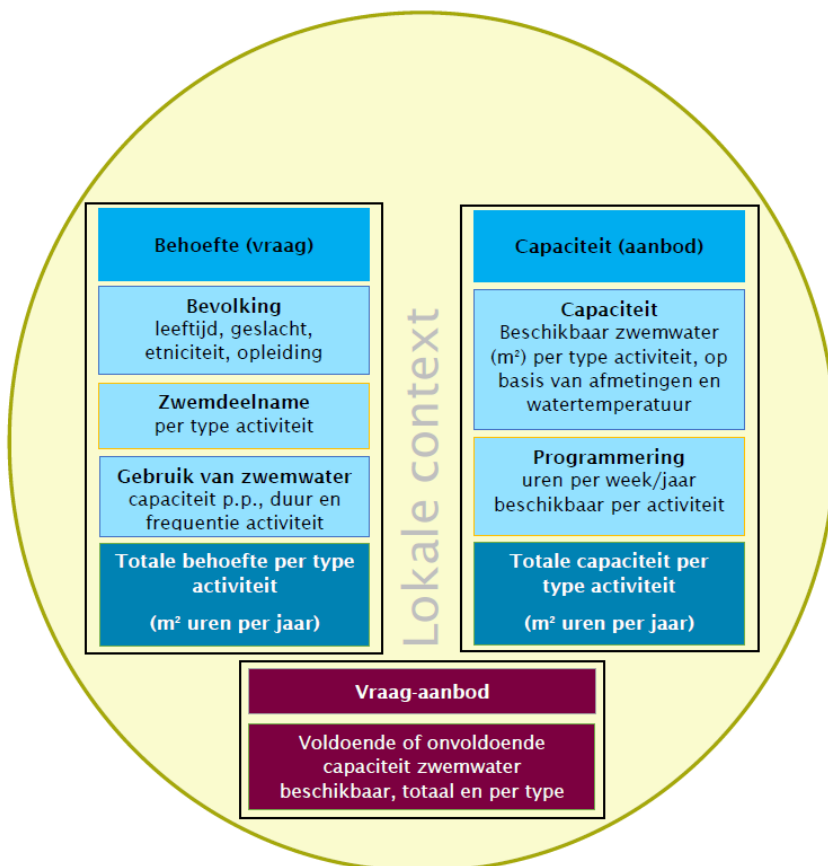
Behoefte (vraag)

Bevolking
leeftijd, geslacht, etniciteit, opleiding

Zwemdeelname
per type activiteit

Gebruik van zwemwater
capaciteit p.p., duur en frequentie activiteit

Totale behoefte per type activiteit

($m^2$ uren per jaar)

Lokale context

Capaciteit (aanbod)

Capaciteit
Beschikbaar zwemwater ($m^2$) per type activiteit, op basis van afmetingen en watertemperatuur

Programmering
uren per week/jaar beschikbaar per activiteit

Totale capaciteit per type activiteit

($m^2$ uren per jaar)

Vraag-aanbod

Voldoende of onvoldoende capaciteit zwemwater beschikbaar, totaal en per type